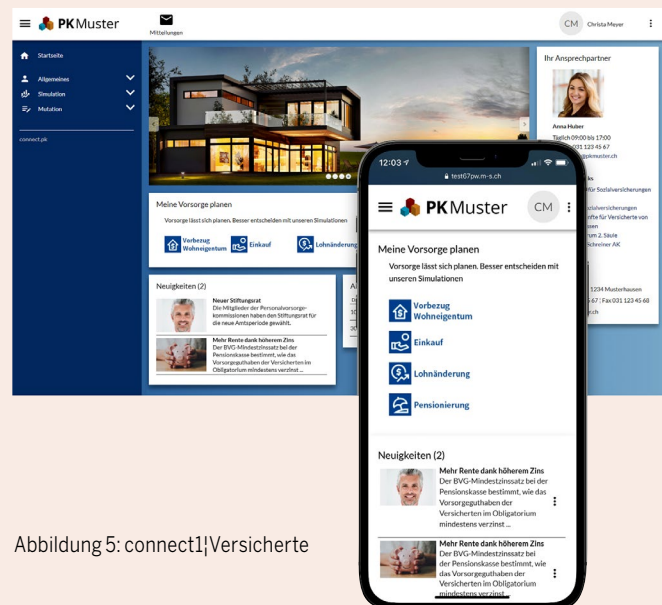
PKMuster

Mitteilungen

CM Christa Meyer

Startseite

Allgemeines

Simulation

Mutation

connect.pk

Ihr Ansprechpartner

Anna Huber

Täglich 09:00 bis 17:00

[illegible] 031 123 45 67

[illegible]pkmuster.ch

Meine Vorsorge planen

Vorsorge lässt sich planen. Besser entscheiden mit unseren Simulationen

Vorbezug Wohneigentum

Einkauf

Lohnänderung

Neuigkeiten (2)

Neuer Stiftungsrat

Die Mitglieder der Personalvorsorgekommission haben den Stiftungsrat für die neue Amtsperiode gewählt.

Mehr Rente dank höherem Zins

Der BVG-Mindestzinssatz bei der Pensionskasse bestimmt, wie das Vorsorgeguthaben der Versicherten im Obligatorium mindestens verzinst ...

12:03

test67pw.m-s.ch

PKMuster

CM

Meine Vorsorge planen

Vorsorge lässt sich planen. Besser entscheiden mit unseren Simulationen

Vorbezug Wohneigentum

Einkauf

Lohnänderung

Pensionierung

Neuigkeiten (2)

Mehr Rente dank höherem Zins

Der BVG-Mindestzinssatz bei der Pensionskasse bestimmt, wie das Vorsorgeguthaben der Versicherten im Obligatorium mindestens verzinst ...

Mehr Rente dank höherem Zins

Der BVG-Mindestzinssatz bei der Pensionskasse bestimmt, wie das Vorsorgeguthaben der Versicherten im Obligatorium mindestens verzinst ...

Abbildung 5: connect1¦Versicherte